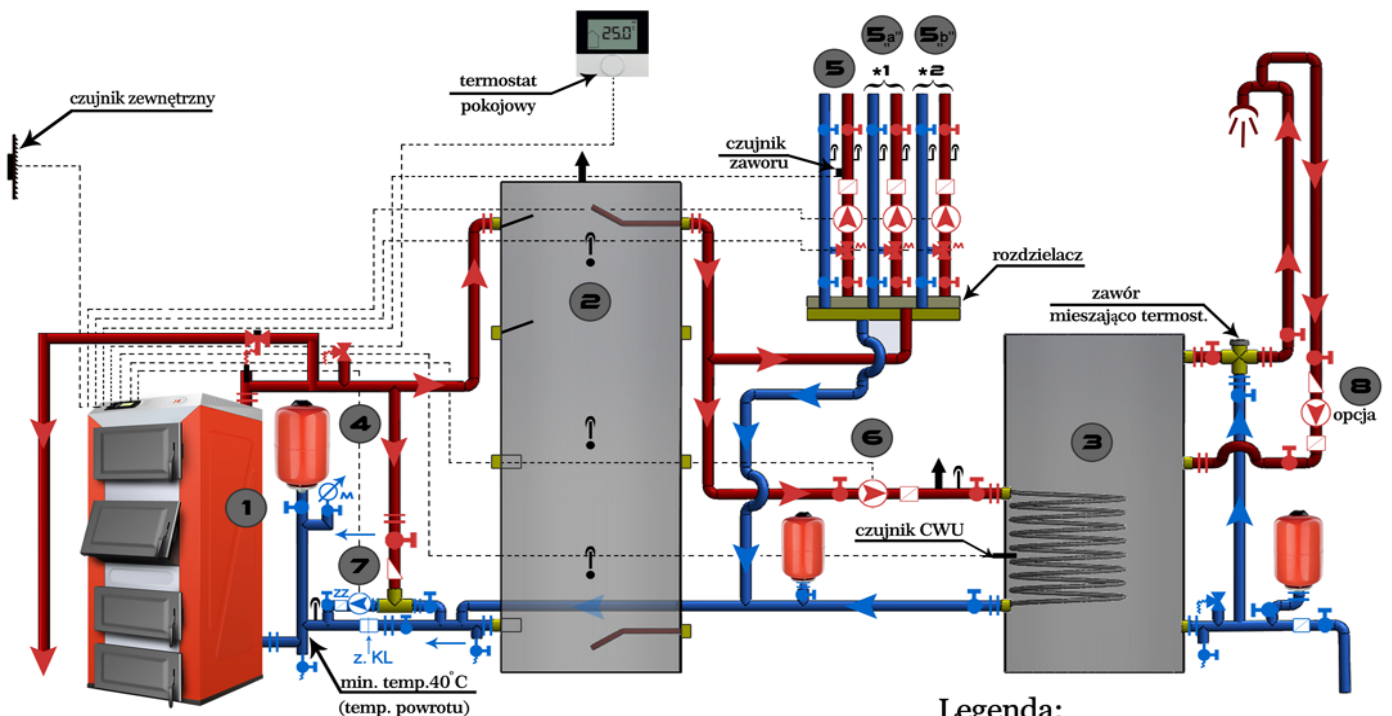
czujnik zewnętrzny

25.0

termostat pokojowy

5

5a

5b

*1

*2

czujnik zaworu

rozdzielacz

zawór mieszająco termost.

2

4

1

M

7

ZZ

z. KL

min. temp.40°C (temp. powrotu)

6

3

8

opcja

czujnik CWU

Legenda: